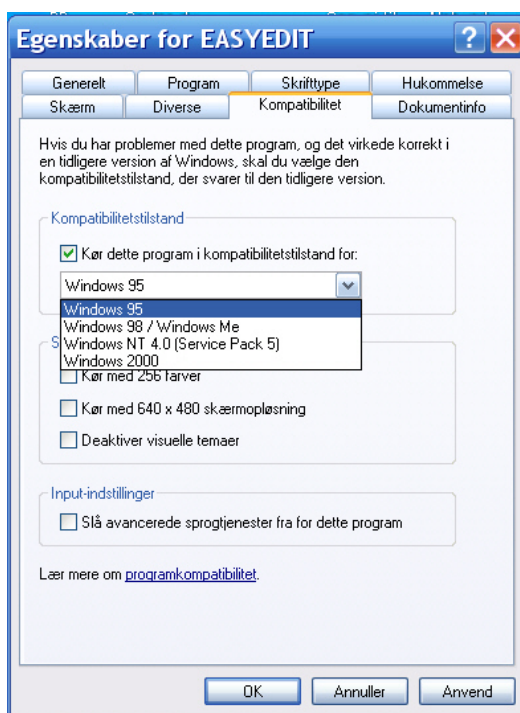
Egenskaber for EASYEDIT

?

Generelt | Program | Skrifttype | Hukommelse
Skærm | Diverse | Kompatibilitet | Dokumentinfo

Hvis du har problemer med dette program, og det virkede korrekt i en tidligere version af Windows, skal du vælge den kompatibilitetstilstand, der svarer til den tidligere version.

Kompatibilitetstilstand

Kør dette program i kompatibilitetstilstand for:

Windows 95

Windows 95
Windows 98 / Windows Me
Windows NT 4.0 (Service Pack 5)
Windows 2000

S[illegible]

Kør med 256 farver

Kør med 640 x 480 skærmopløsning

Deaktiver visuelle temaer

Input-indstillinger

Slå avancerede sprogtjenester fra for dette program

Lær mere om programkompatibilitet.

OK | Annuller | Anvend